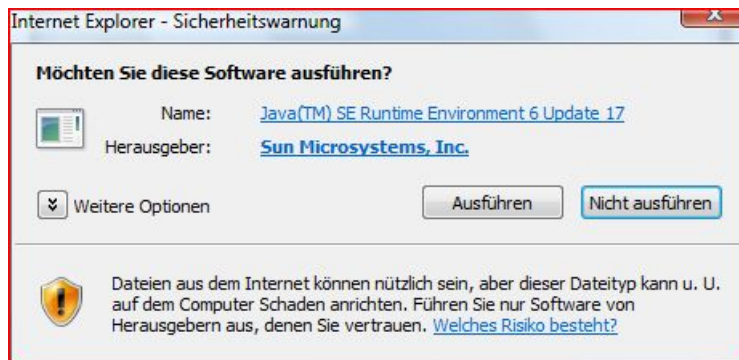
Internet Explorer - Sicherheitswarnung

Möchten Sie diese Software ausführen?

Name: Java(TM) SE Runtime Environment 6 Update 17

Herausgeber: Sun Microsystems, Inc.

Weitere Optionen

Ausführen

Nicht ausführen

Dateien aus dem Internet können nützlich sein, aber dieser Dateityp kann u. U. auf dem Computer Schaden anrichten. Führen Sie nur Software von Herausgebern aus, denen Sie vertrauen. Welches Risiko besteht?